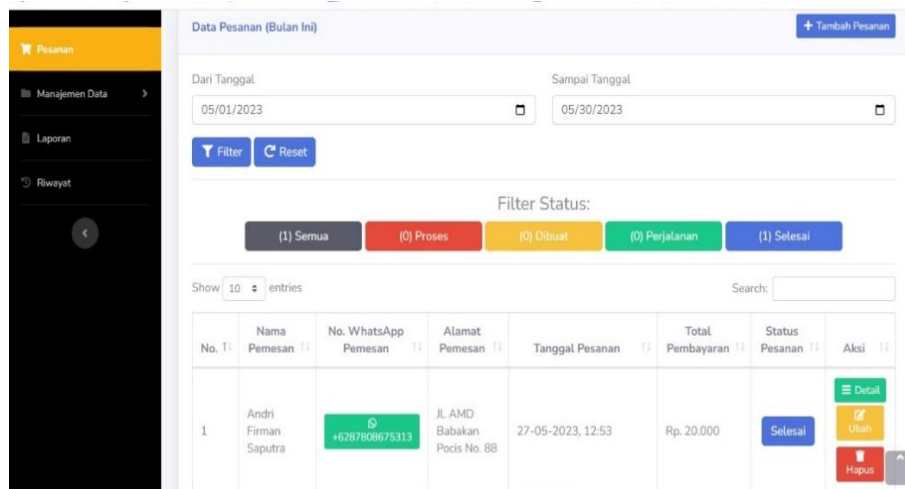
Pesanan

Manajemen Data

Laporan

Riwayat

Data Pesanan (Bulan Ini)

+ Tambah Pesanan

Dari Tanggal

05/01/2023

Sampai Tanggal

05/30/2023

Filter

Reset

Filter Status:

(1) Semua

(0) Proses

(0) Dibuat

(0) Perjalanan

(1) Selesai

Show 10 entries

Search:

| No. | Nama Pemesan | No. WhatsApp Pemesan | Alamat Pemesan | Tanggal Pesanan | Total Pembayaran | Status Pesanan | Aksi |
|---|---|---|---|---|---|---|---|
| 1 | Andri Firman Saputra | +6287808675313 | Jl. AMD Babakan Pocis No. 88 | 27-05-2023, 12:53 | Rp. 20.000 | Selesai | Detail Ubah Hapus |